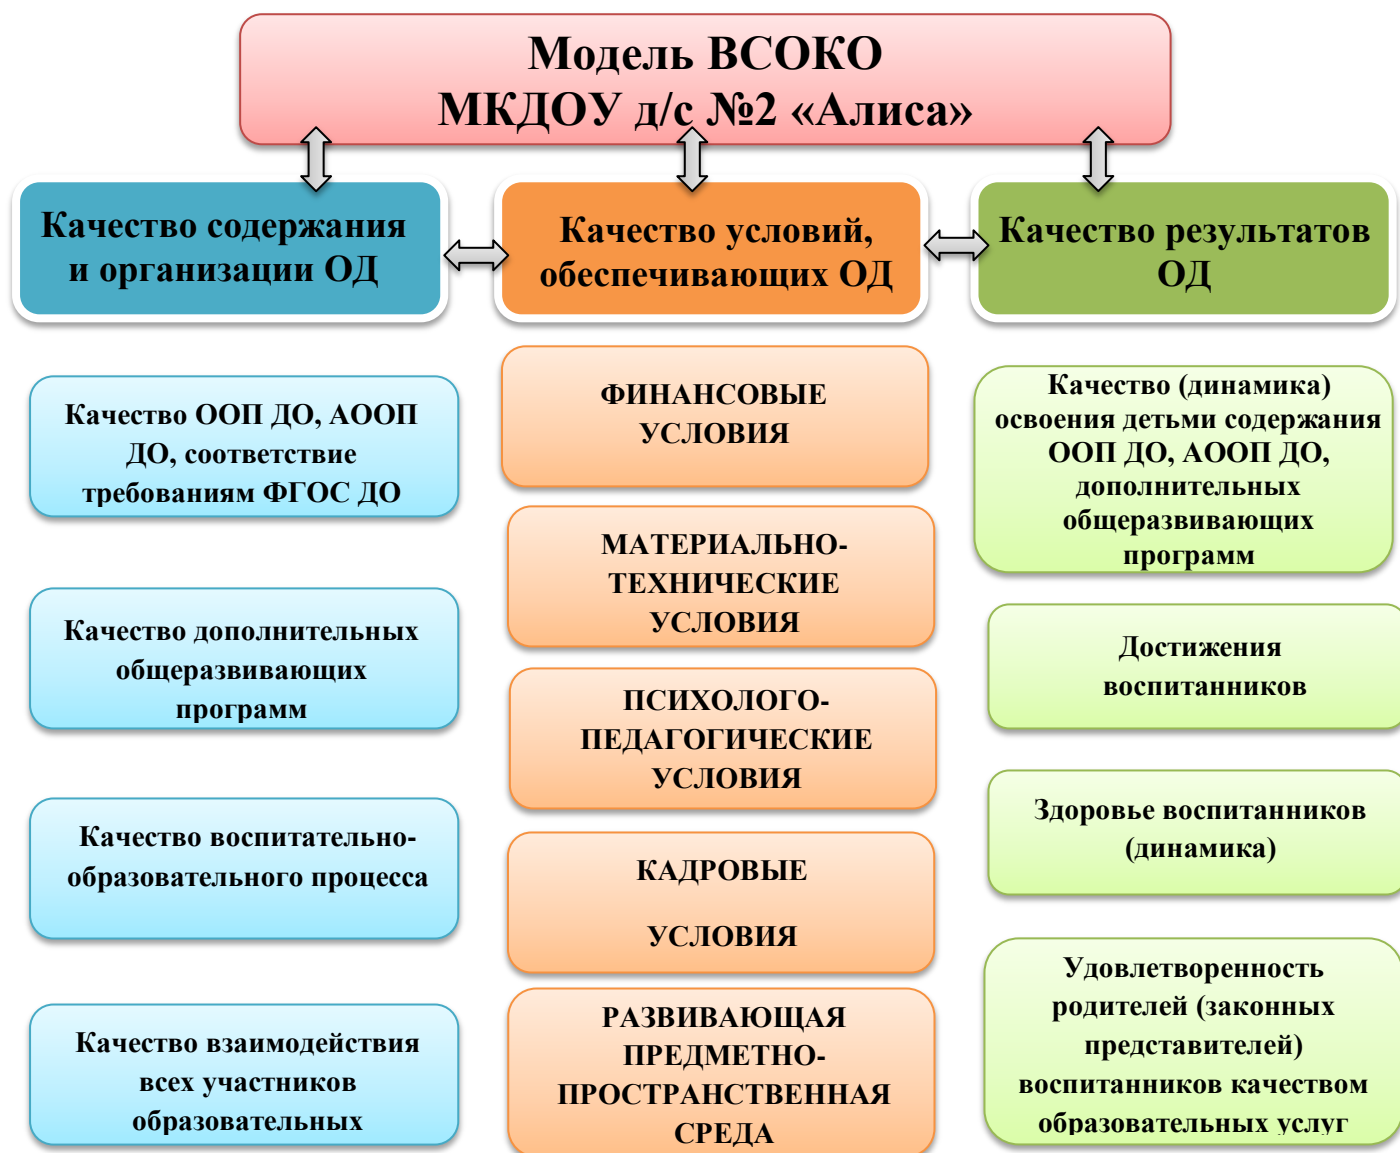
Модель ВСОКО
МКДОУ д/с №2 «Алиса»

Качество содержания и организации ОД

Качество условий, обеспечивающих ОД

Качество результатов ОД

Качество ООП ДО, АООП ДО, соответствие требованиям ФГОС ДО

Качество дополнительных общеразвивающих программ

Качество воспитательно-образовательного процесса

Качество взаимодействия всех участников образовательных

ФИНАНСОВЫЕ УСЛОВИЯ

МАТЕРИАЛЬНО-ТЕХНИЧЕСКИЕ УСЛОВИЯ

ПСИХОЛОГО-ПЕДАГОГИЧЕСКИЕ УСЛОВИЯ

КАДРОВЫЕ

УСЛОВИЯ

РАЗВИВАЮЩАЯ ПРЕДМЕТНО-ПРОСТРАНСТВЕННАЯ СРЕДА

Качество (динамика) освоения детьми содержания ООП ДО, АООП ДО, дополнительных общеразвивающих программ

Достижения воспитанников

Здоровье воспитанников (динамика)

Удовлетворенность родителей (законных представителей) воспитанников качеством образовательных услуг